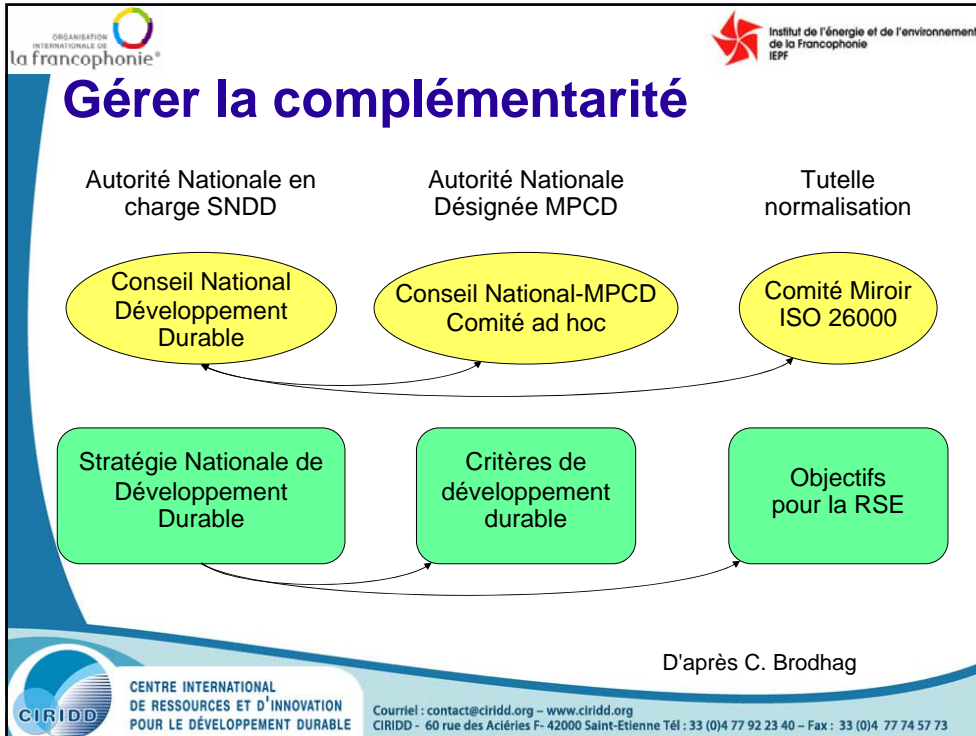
ORGANISATION INTERNATIONALE DE la francophonie®

Institut de l'énergie et de l'environnement de la Francophonie IEPF

Gérer la complémentarité

Autorité Nationale en charge SNDD

Autorité Nationale Désignée MPCD

Tutelle normalisation

Conseil National Développement Durable

Conseil National-MPCD Comité ad hoc

Comité Miroir ISO 26000

Stratégie Nationale de Développement Durable

Critères de développement durable

Objectifs pour la RSE

D'après C. Brodhag

CIRIDD

CENTRE INTERNATIONAL DE RESSOURCES ET D'INNOVATION POUR LE DÉVELOPPEMENT DURABLE

Courriel : contact@ciridd.org – www.ciridd.org
CIRIDD - 60 rue des Aciéries F- 42000 Saint-Etienne Tél : 33 (0)4 77 92 23 40 – Fax : 33 (0)4 77 74 57 73